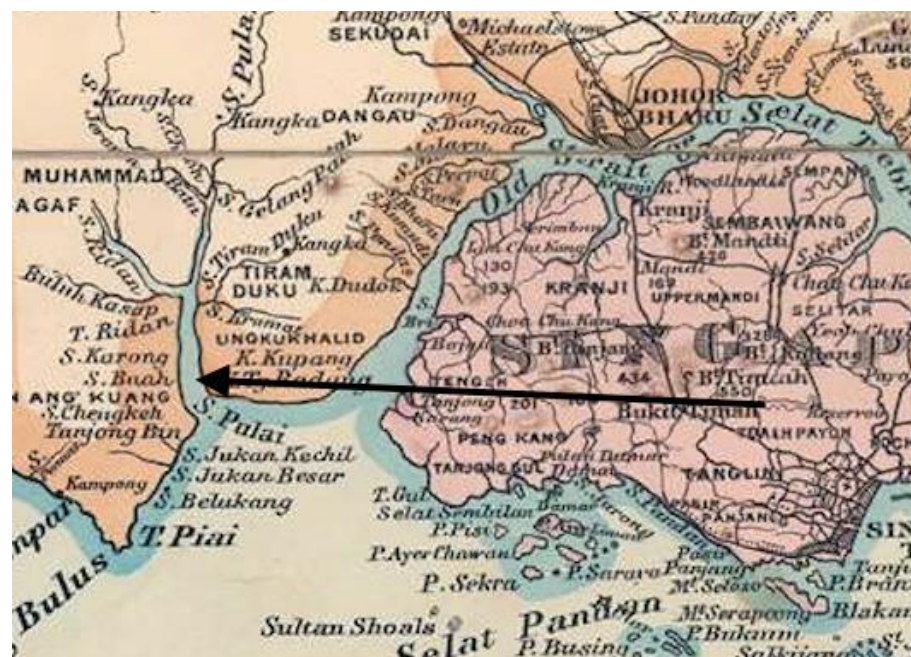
Kampong SEKUDAI
Michaelstone Kstdn
S. Pandan
JOHOR BHARU
Selat Tebrau
S. Pulai
Kangka
Kangka DANGAU
Kampong
S. Dangau
MUHAMMAD
AGAF
S. Gelang Patah
Old Strait
Kranji
Woodlands
SEMBAWANG
B^t. Mandai
S. Tiram Duku
Kangka
TIRAM DUKU
K. Dudok
Lim Chu Kang
130
193
KRANJI
169
UPPER MANDI
S. Seletar
Chan Chu Kang
SELETAR
Bulih Kasap
T. Ridan
S. Karong
S. Buah
ANG' KUANG
S. Chengkeh
Tanjong Bin
UNGKU KHALID
K. Kupang
T. Padang
Choa Chu Kang
B^t. Panjang
S. Pulai
S. Jukan Kechil
S. Jukan Besar
S. Belukang
TENGEH
Tanjong Karang
PENG KANG
TANJONG GUL
Pulau Damar
B^t. Timah
Bukit Timah
TANGLIN
Kampong
T. Gul
Selat Sembilan
P. Pisi
P. Ayer Chawan
P. Sekra
P. Sarang
PASIR PANJANG
M^t. Serapoong
P. Bukum
T. Piai
Bulus
Sultan Shoals
Selat Pandan
P. Busing
434
201
SINGAPORE